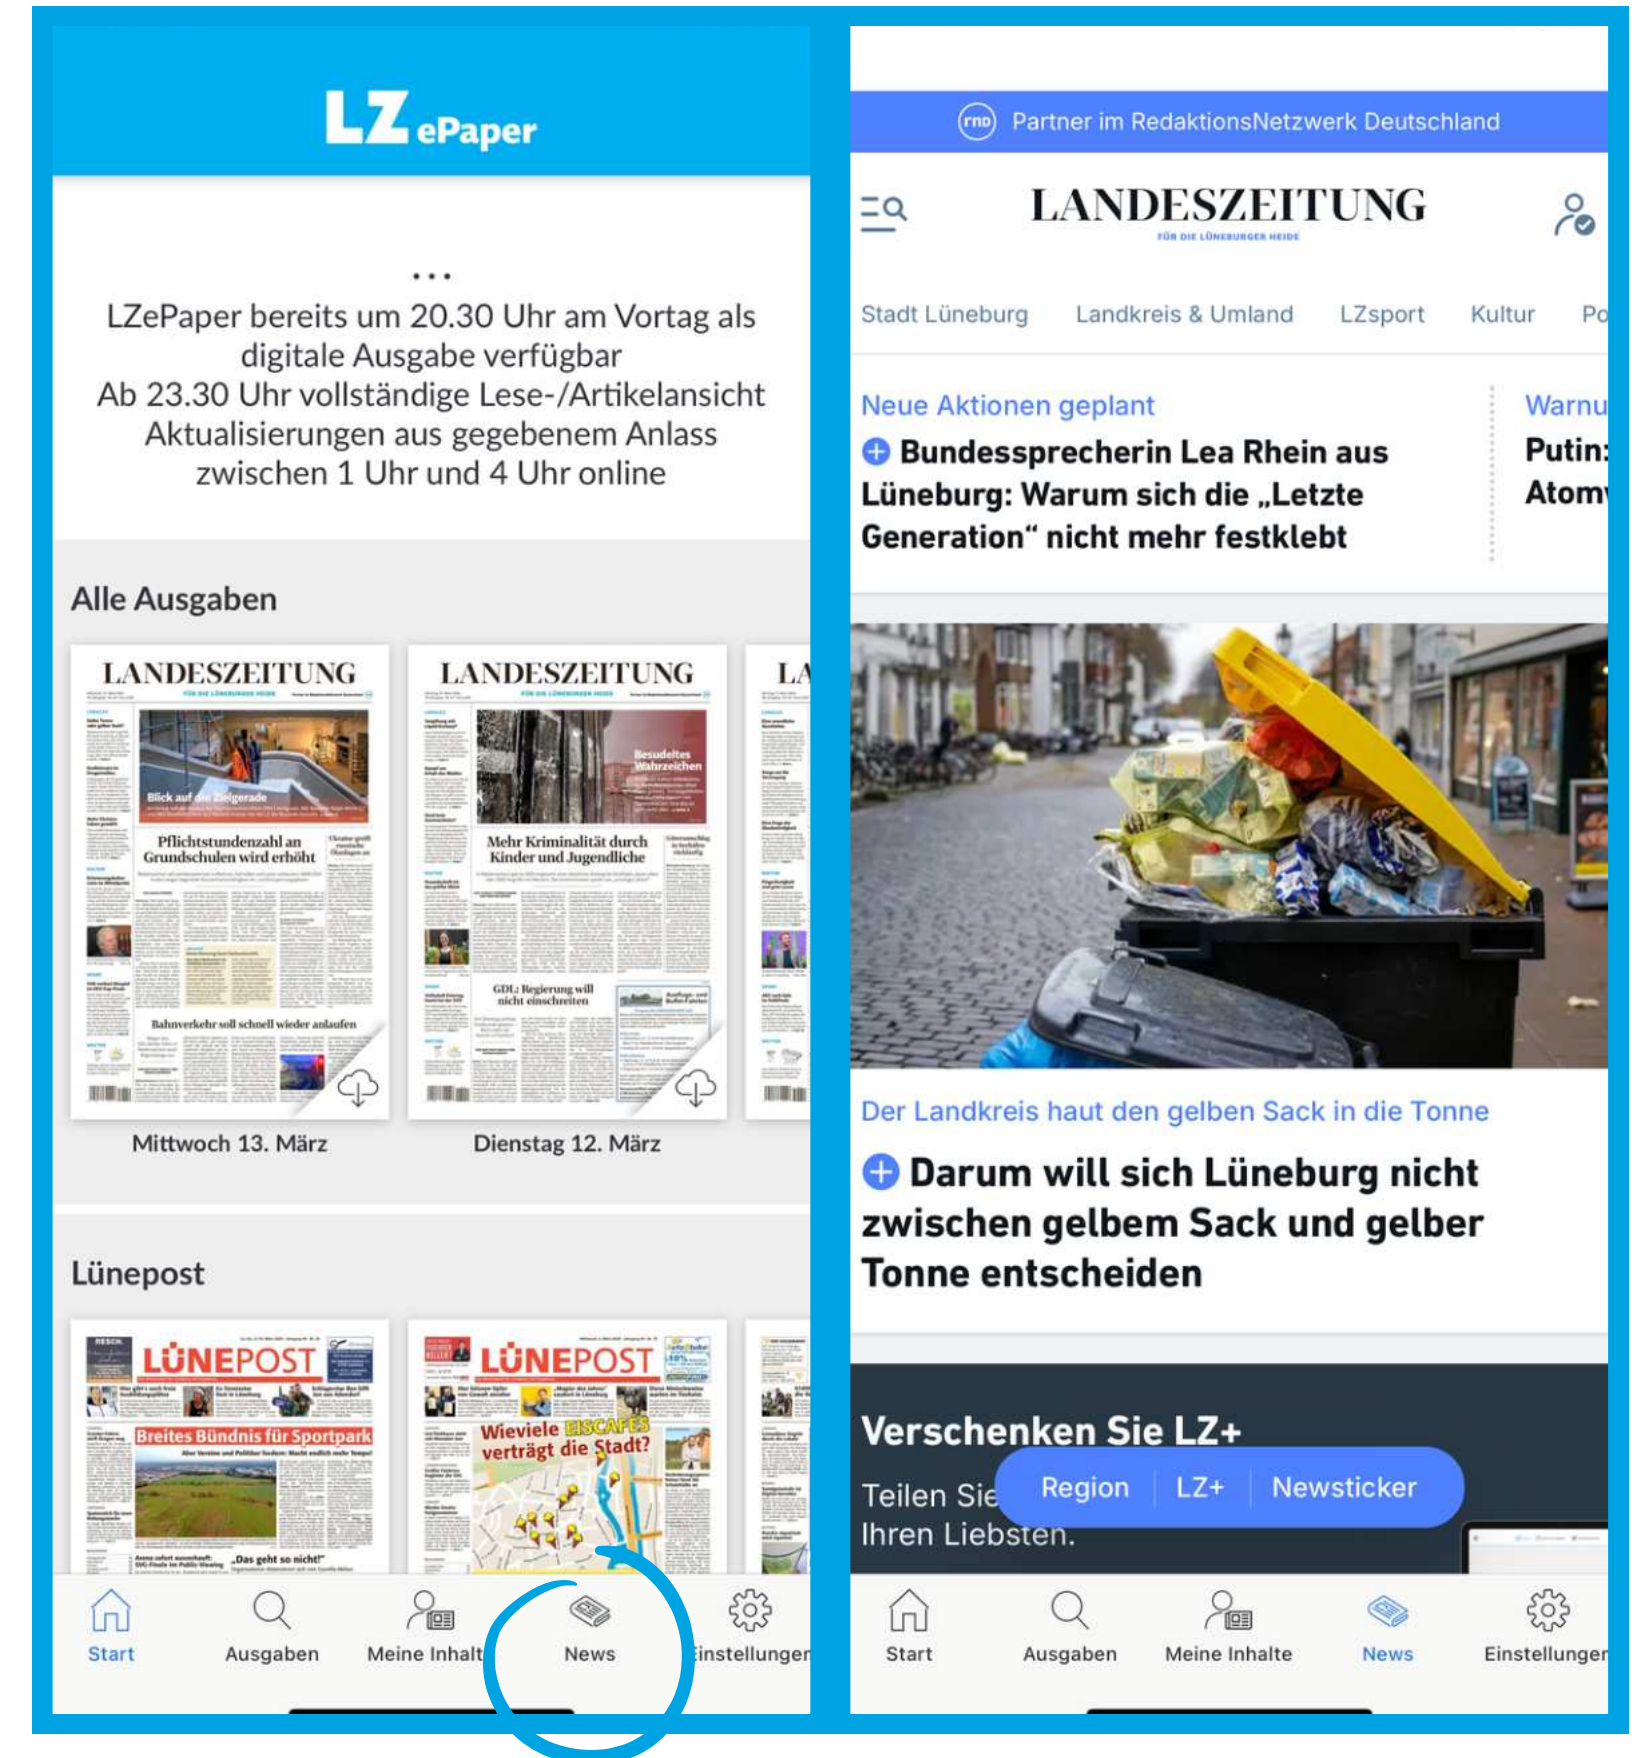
LZ ePaper

...
LZePaper bereits um 20.30 Uhr am Vortag als digitale Ausgabe verfügbar
Ab 23.30 Uhr vollständige Lese-/Artikelansicht
Aktualisierungen aus gegebenem Anlass zwischen 1 Uhr und 4 Uhr online

Alle Ausgaben

LANDESZEITUNG
Blick auf die Zielgerade
Pflichtstundenzahl an Grundschulen wird erhöht
Bahnverkehr soll schnell wieder anlaufen
Mittwoch 13. März

LANDESZEITUNG
Besudeltes Wahrzeichen
Mehr Kriminalität durch Kinder und Jugendliche
GDL: Regierung will nicht einschreiten
Dienstag 12. März

LA

Lünepost

LÜNEPOST
Breites Bündnis für Sportpark
„Das geht so nicht!"

LÜNEPOST
Wieviele EISCAFES verträgt die Stadt?

Start
Ausgaben
Meine Inhalt
News
Einstellungen

rnd Partner im RedaktionsNetzwerk Deutschland

LANDESZEITUNG
FÜR DIE LÜNEBURGER HEIDE

Stadt Lüneburg
Landkreis & Umland
LZsport
Kultur
Po

Neue Aktionen geplant
Bundessprecherin Lea Rhein aus Lüneburg: Warum sich die „Letzte Generation" nicht mehr festklebt

Warnu
Putin:
Atom

Der Landkreis haut den gelben Sack in die Tonne
Darum will sich Lüneburg nicht zwischen gelbem Sack und gelber Tonne entscheiden

Verschenken Sie LZ+
Teilen Sie
Ihren Liebsten.

Region
LZ+
Newsticker

Start
Ausgaben
Meine Inhalte
News
Einstellungen